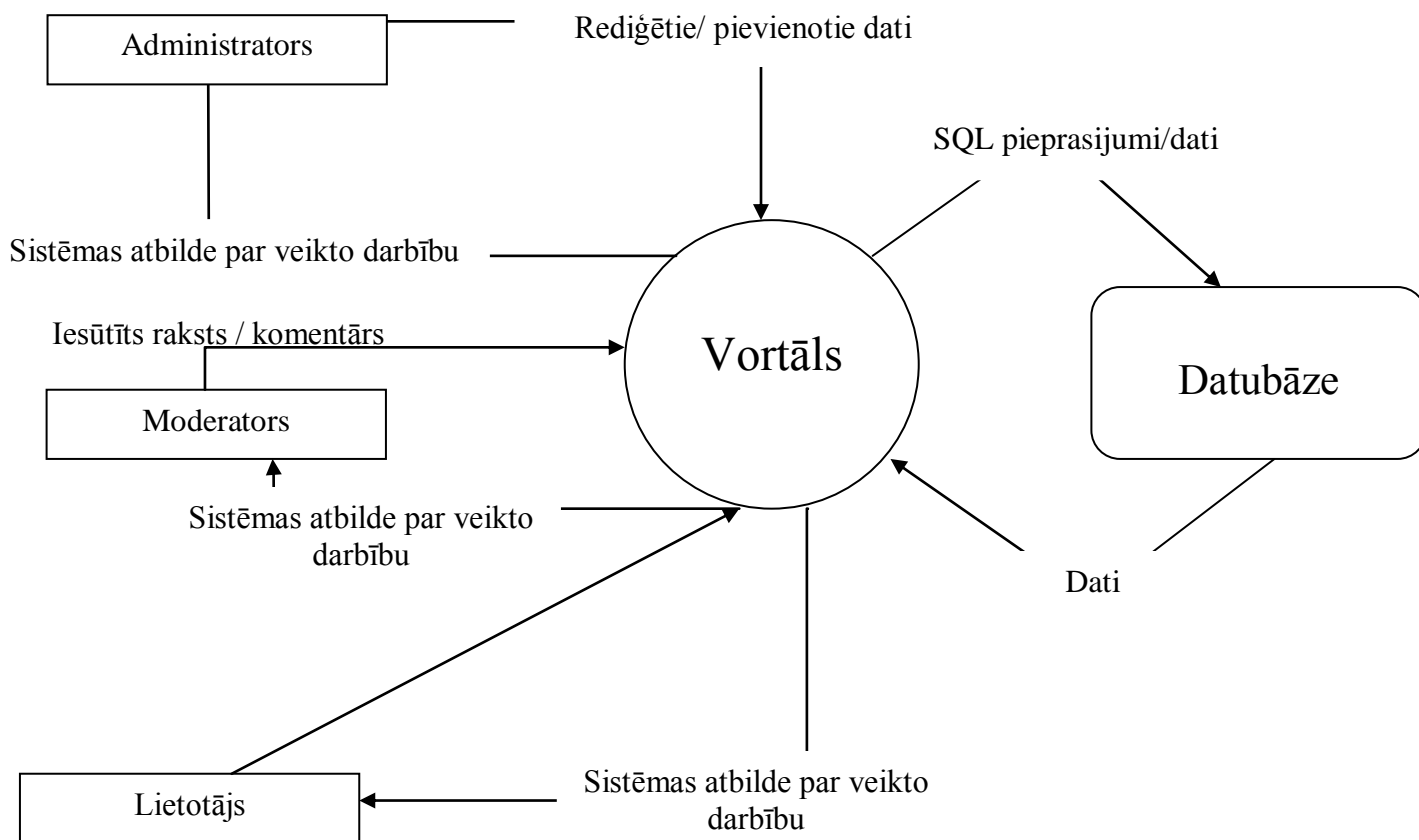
Administrators

Rediģētie/ pievienotie dati

SQL pieprasijumi/dati

Sistēmas atbilde par veikto darbību

Iesūtīts raksts / komentārs

Vortāls

Datubāze

Moderators

Sistēmas atbilde par veikto darbību

Dati

Lietotājs

Sistēmas atbilde par veikto darbību